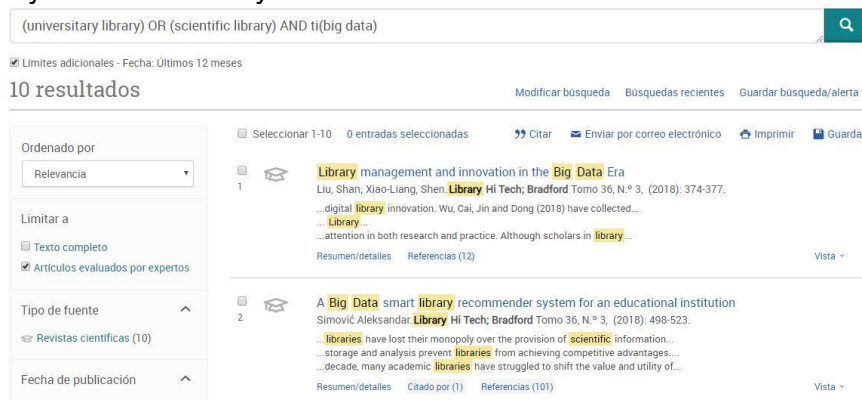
(universitary library) OR (scientific library) AND ti(big data)

Límites adicionales - Fecha: Últimos 12 meses

10 resultados

Modificar búsqueda Búsquedas recientes Guardar búsqueda/alerta

Ordenado por

Relevancia

Limitar a

Texto completo

Artículos evaluados por expertos

Tipo de fuente

Revistas científicas (10)

Fecha de publicación

Seleccionar 1-10 0 entradas seleccionadas Citar Enviar por correo electrónico Imprimir Guarda

1 Library management and innovation in the Big Data Era

Liu, Shan; Xiao-Liang, Shen. Library Hi Tech; Bradford Tomo 36, N.º 3, (2018): 374-377.

...digital library innovation. Wu, Cai, Jin and Dong (2018) have collected... ... Library... ...attention in both research and practice. Although scholars in library...

Resumen/detalles Referencias (12) Vista

2 A Big Data smart library recommender system for an educational institution

Simović Aleksandar. Library Hi Tech; Bradford Tomo 36, N.º 3, (2018): 498-523.

...libraries have lost their monopoly over the provision of scientific information... ...storage and analysis prevent libraries from achieving competitive advantages.... ...decade, many academic libraries have struggled to shift the value and utility of...

Resumen/detalles Citado por (1) Referencias (101) Vista